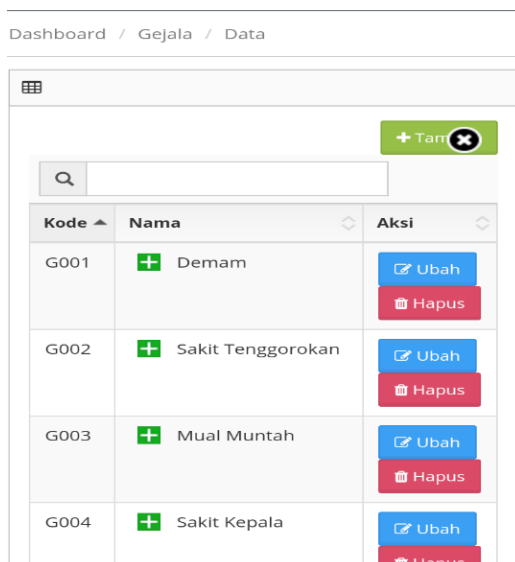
Dashboard / Gejala / Data

Tam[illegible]

| Kode | Nama | Aksi |
|---|---|---|
| G001 | Demam | Ubah Hapus |
| G002 | Sakit Tenggorokan | Ubah Hapus |
| G003 | Mual Muntah | Ubah Hapus |
| G004 | Sakit Kepala | Ubah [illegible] |